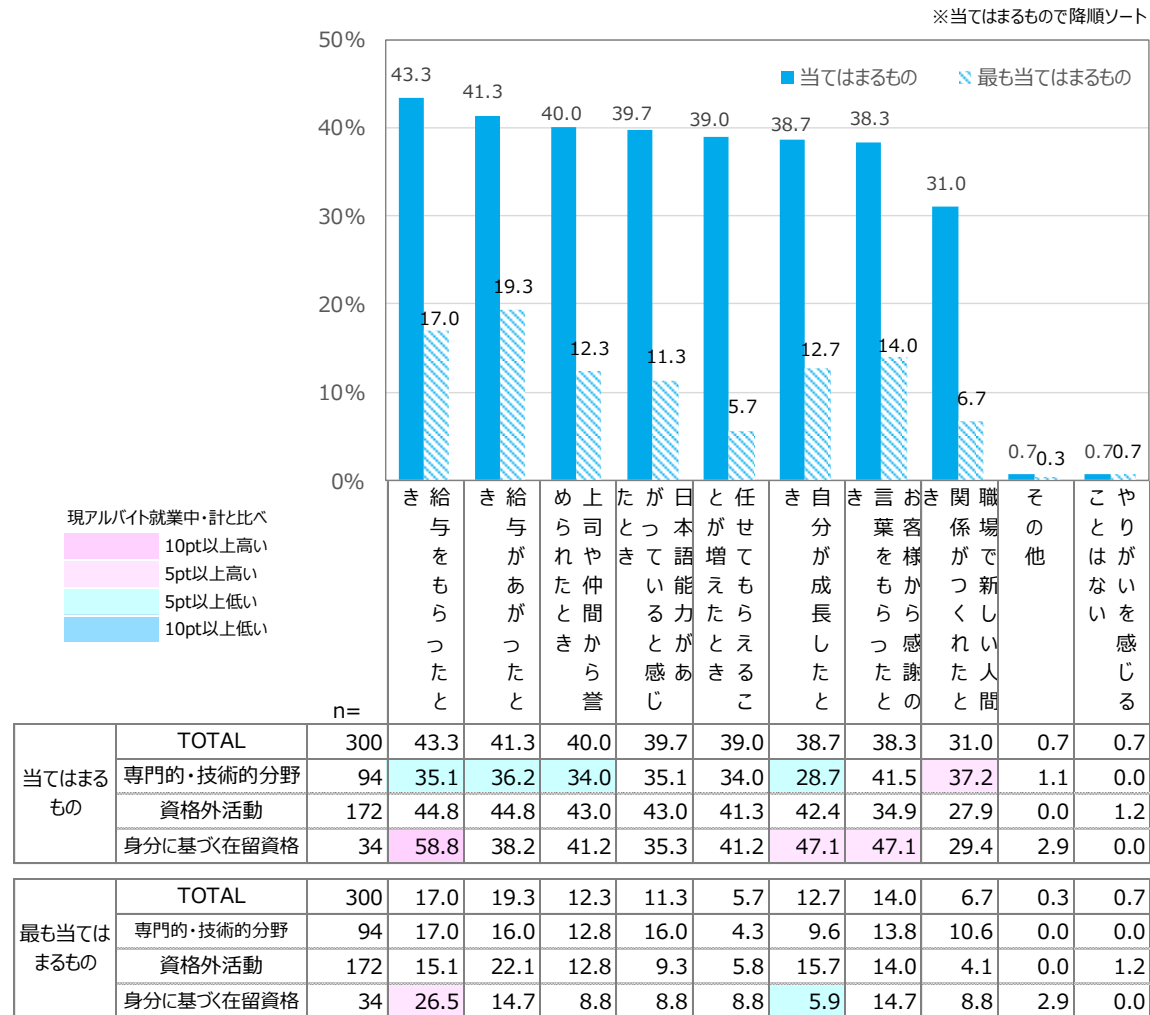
※当てはまるもので降順ソート

50%
40%
30%
20%
10%
0%

■当てはまるもの　▨最も当てはまるもの

43.3 17.0
41.3 19.3
40.0 12.3
39.7 11.3
39.0 5.7
38.7 12.7
38.3 14.0
31.0 6.7
0.7 0.3
0.7 0.7

現アルバイト就業中・計と比べ
10pt以上高い
5pt以上高い
5pt以上低い
10pt以上低い

n=

| | | n= | 給与をもらったとき | 給与があがったとき | 上司や仲間から誉められたとき | 日本語能力があがっていると感じたとき | 任せてもらえることが増えたとき | 自分が成長したとき | お客様から感謝の言葉をもらったとき | 職場で新しい人間関係がつくれたとき | その他 | やりがいを感じることはない |
|---|---|---|---|---|---|---|---|---|---|---|---|---|
| 当てはまるもの | TOTAL | 300 | 43.3 | 41.3 | 40.0 | 39.7 | 39.0 | 38.7 | 38.3 | 31.0 | 0.7 | 0.7 |
| | 専門的・技術的分野 | 94 | 35.1 | 36.2 | 34.0 | 35.1 | 34.0 | 28.7 | 41.5 | 37.2 | 1.1 | 0.0 |
| | 資格外活動 | 172 | 44.8 | 44.8 | 43.0 | 43.0 | 41.3 | 42.4 | 34.9 | 27.9 | 0.0 | 1.2 |
| | 身分に基づく在留資格 | 34 | 58.8 | 38.2 | 41.2 | 35.3 | 41.2 | 47.1 | 47.1 | 29.4 | 2.9 | 0.0 |
| 最も当てはまるもの | TOTAL | 300 | 17.0 | 19.3 | 12.3 | 11.3 | 5.7 | 12.7 | 14.0 | 6.7 | 0.3 | 0.7 |
| | 専門的・技術的分野 | 94 | 17.0 | 16.0 | 12.8 | 16.0 | 4.3 | 9.6 | 13.8 | 10.6 | 0.0 | 0.0 |
| | 資格外活動 | 172 | 15.1 | 22.1 | 12.8 | 9.3 | 5.8 | 15.7 | 14.0 | 4.1 | 0.0 | 1.2 |
| | 身分に基づく在留資格 | 34 | 26.5 | 14.7 | 8.8 | 8.8 | 8.8 | 5.9 | 14.7 | 8.8 | 2.9 | 0.0 |